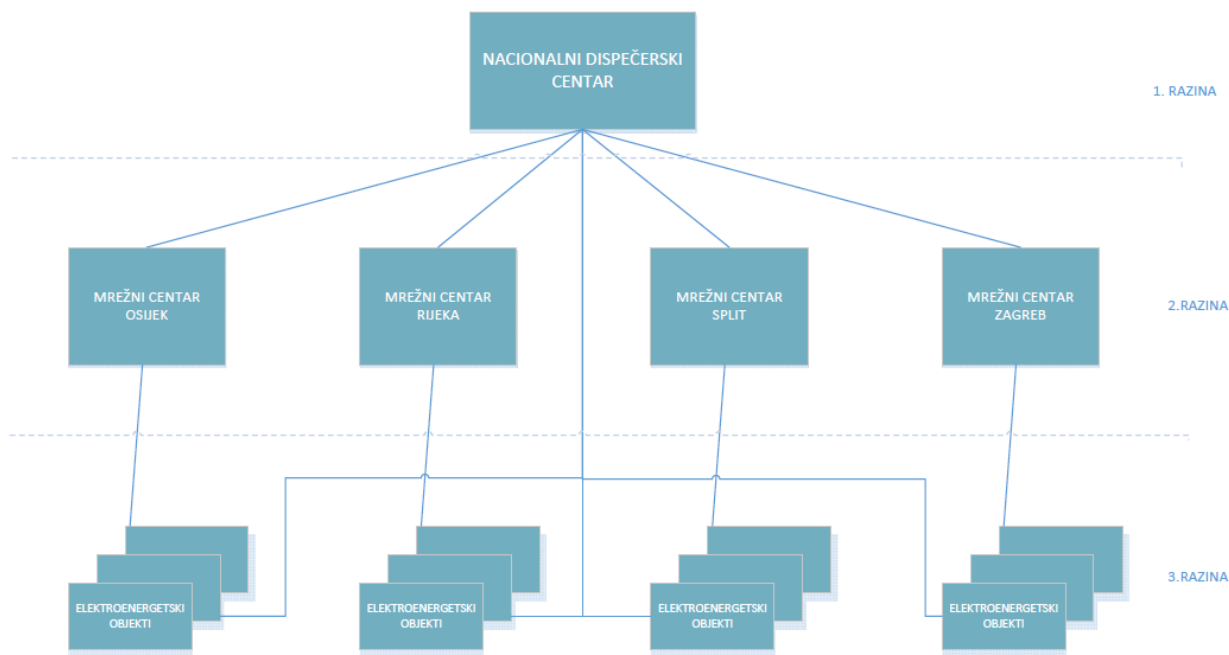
NACIONALNI DISPEČERSKI CENTAR

1. RAZINA

MREŽNI CENTAR OSIJEK

MREŽNI CENTAR RIJEKA

MREŽNI CENTAR SPLIT

MREŽNI CENTAR ZAGREB

2.RAZINA

ELEKTROENERGETSKI OBJEKTI

ELEKTROENERGETSKI OBJEKTI

ELEKTROENERGETSKI OBJEKTI

ELEKTROENERGETSKI OBJEKTI

3.RAZINA